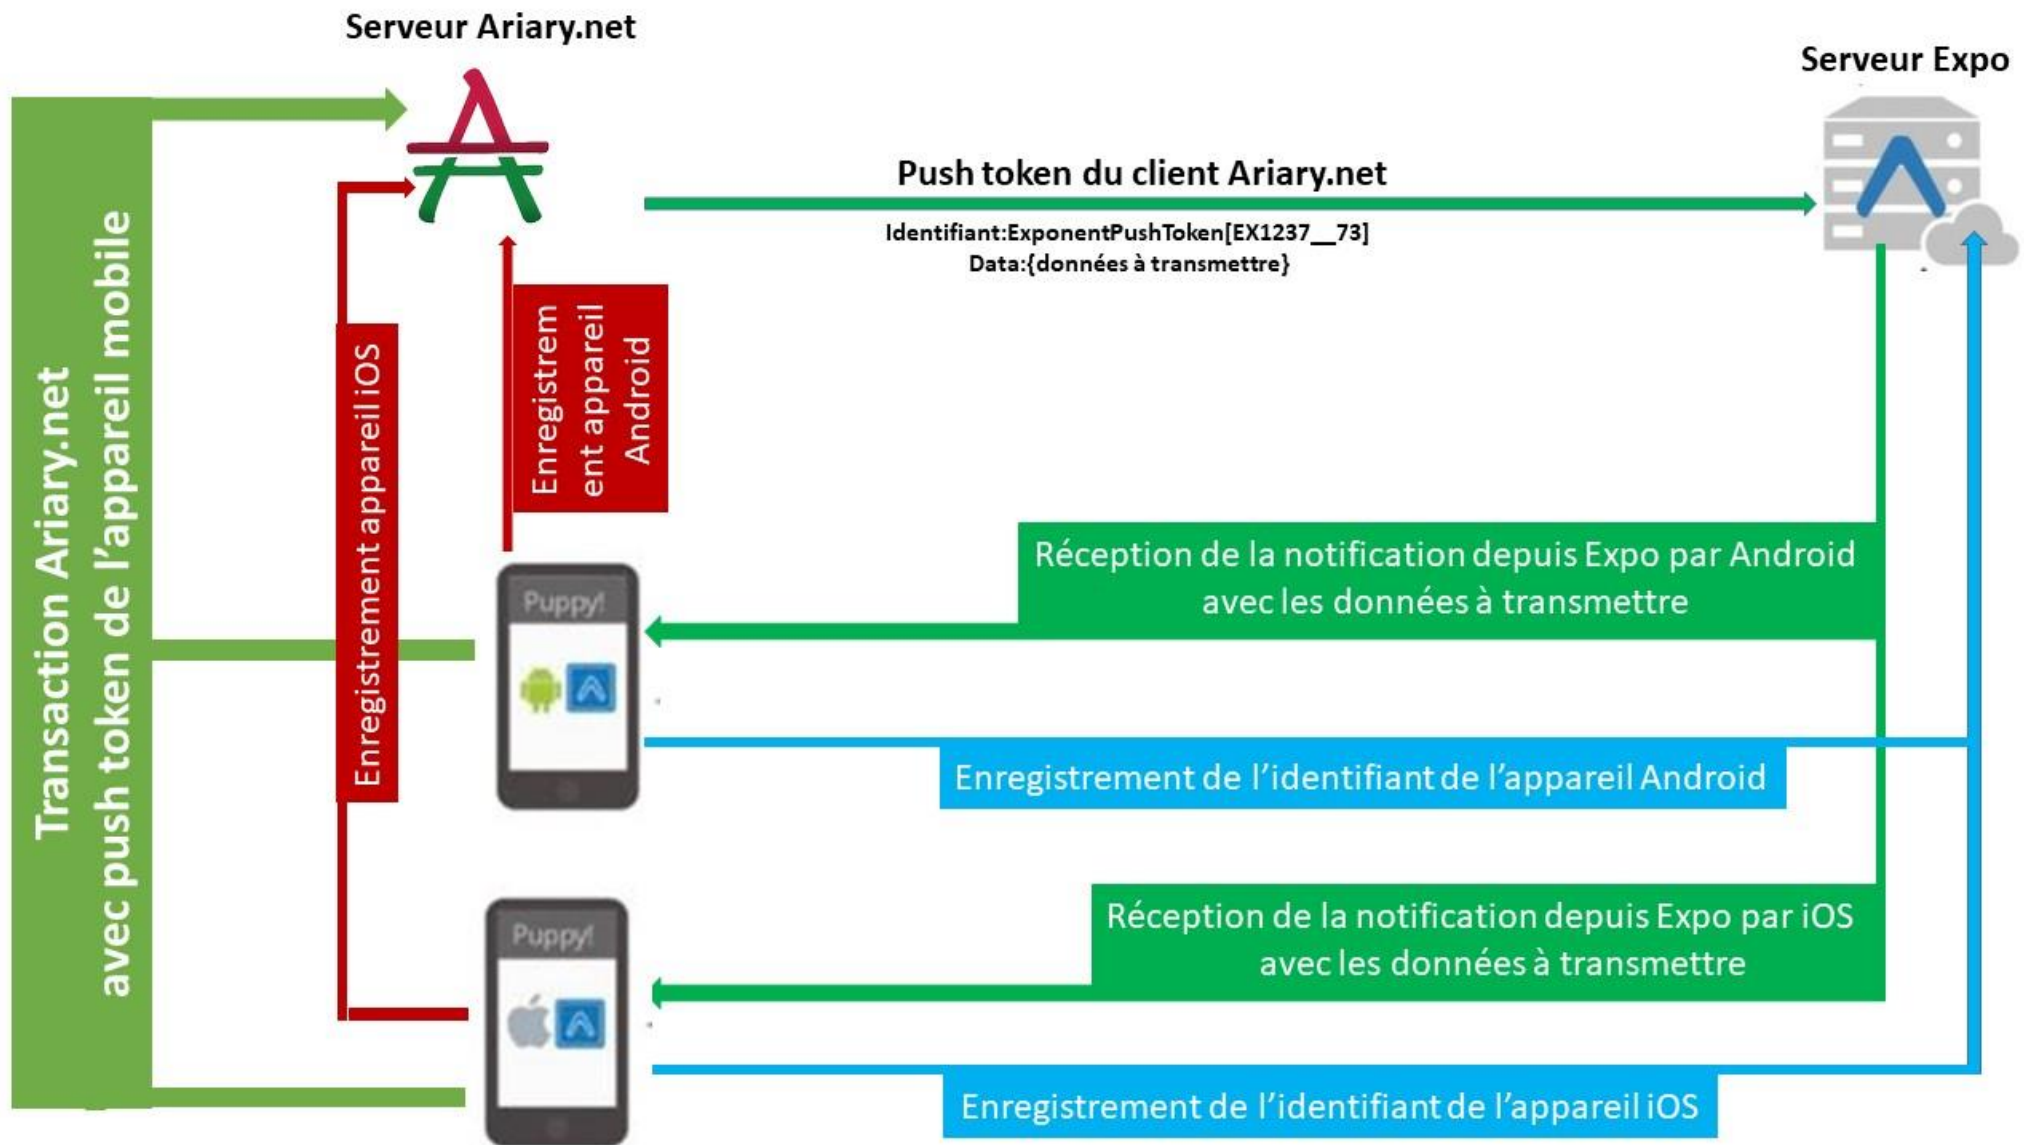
Serveur Ariary.net

Serveur Expo

Push token du client Ariary.net

Identifiant:ExponentPushToken[EX1237__73]
Data:{données à transmettre}

Transaction Ariary.net
avec push token de l'appareil mobile

Enregistrement appareil iOS

Enregistrement appareil Android

Réception de la notification depuis Expo par Android avec les données à transmettre

Puppy!

Enregistrement de l'identifiant de l'appareil Android

Réception de la notification depuis Expo par iOS avec les données à transmettre

Puppy!

Enregistrement de l'identifiant de l'appareil iOS